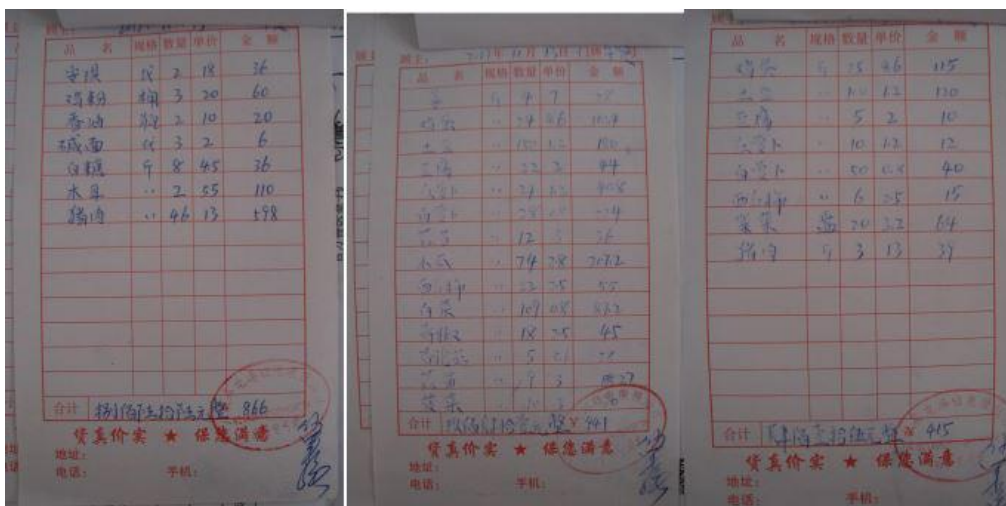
| 品名 | 规格 | 数量 | 单价 | 金额 |
|---|---|---|---|---|
| rice | 袋 | 2 | 18 | 36 |
| 汤粉 | 桶 | 3 | 20 | 60 |
| 香油 | 瓶 | 2 | 10 | 20 |
| 碱面 | 袋 | 3 | 2 | 6 |
| 白糖 | 斤 | 8 | 4.5 | 36 |
| 木耳 | .. | 2 | 55 | 110 |
| 猪肉 | .. | 46 | 13 | 598 |

合计 捌佰陆拾陆元整 866

货真价实 ★ 保证满意
地址：
电话： 手机：

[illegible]

| 品名 | 规格 | 数量 | 单价 | 金额 |
|---|---|---|---|---|
| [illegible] | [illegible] | 4 | 7 | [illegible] |
| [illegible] | .. | 24 | 4.6 | 110.4 |
| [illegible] | .. | 100 | 1.2 | 120 |
| 豆腐 | .. | 22 | 2 | 44 |
| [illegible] | .. | 34 | 1.2 | 40.8 |
| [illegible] | .. | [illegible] | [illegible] | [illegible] |
| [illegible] | .. | 12 | 3 | 36 |
| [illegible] | .. | 74 | 2.8 | 207.2 |
| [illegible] | .. | 22 | 2.5 | 55 |
| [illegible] | .. | 109 | 0.8 | 87.2 |
| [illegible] | .. | 18 | 2.5 | 45 |
| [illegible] | .. | 5 | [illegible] | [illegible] |
| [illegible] | .. | 9 | 3 | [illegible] |
| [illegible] | | | | |

合计 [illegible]佰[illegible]拾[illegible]元整 ¥ 941

货真价实 ★ 保证满意
地址：
电话： 手机：

| 品名 | 规格 | 数量 | 单价 | 金额 |
|---|---|---|---|---|
| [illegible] | 斤 | 25 | 4.6 | 115 |
| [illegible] | .. | 100 | 1.2 | 120 |
| 豆腐 | .. | 5 | 2 | 10 |
| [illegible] | .. | 10 | 1.2 | 12 |
| 白萝卜 | .. | 50 | 0.8 | 40 |
| 西红柿 | .. | 6 | 2.5 | 15 |
| 蒜苗 | 斤 | 20 | 3.2 | 64 |
| 猪肉 | 斤 | 3 | 13 | 39 |

合计 肆佰壹拾伍元整 ¥ 415

货真价实 ★ 保证满意
地址：
电话： 手机：